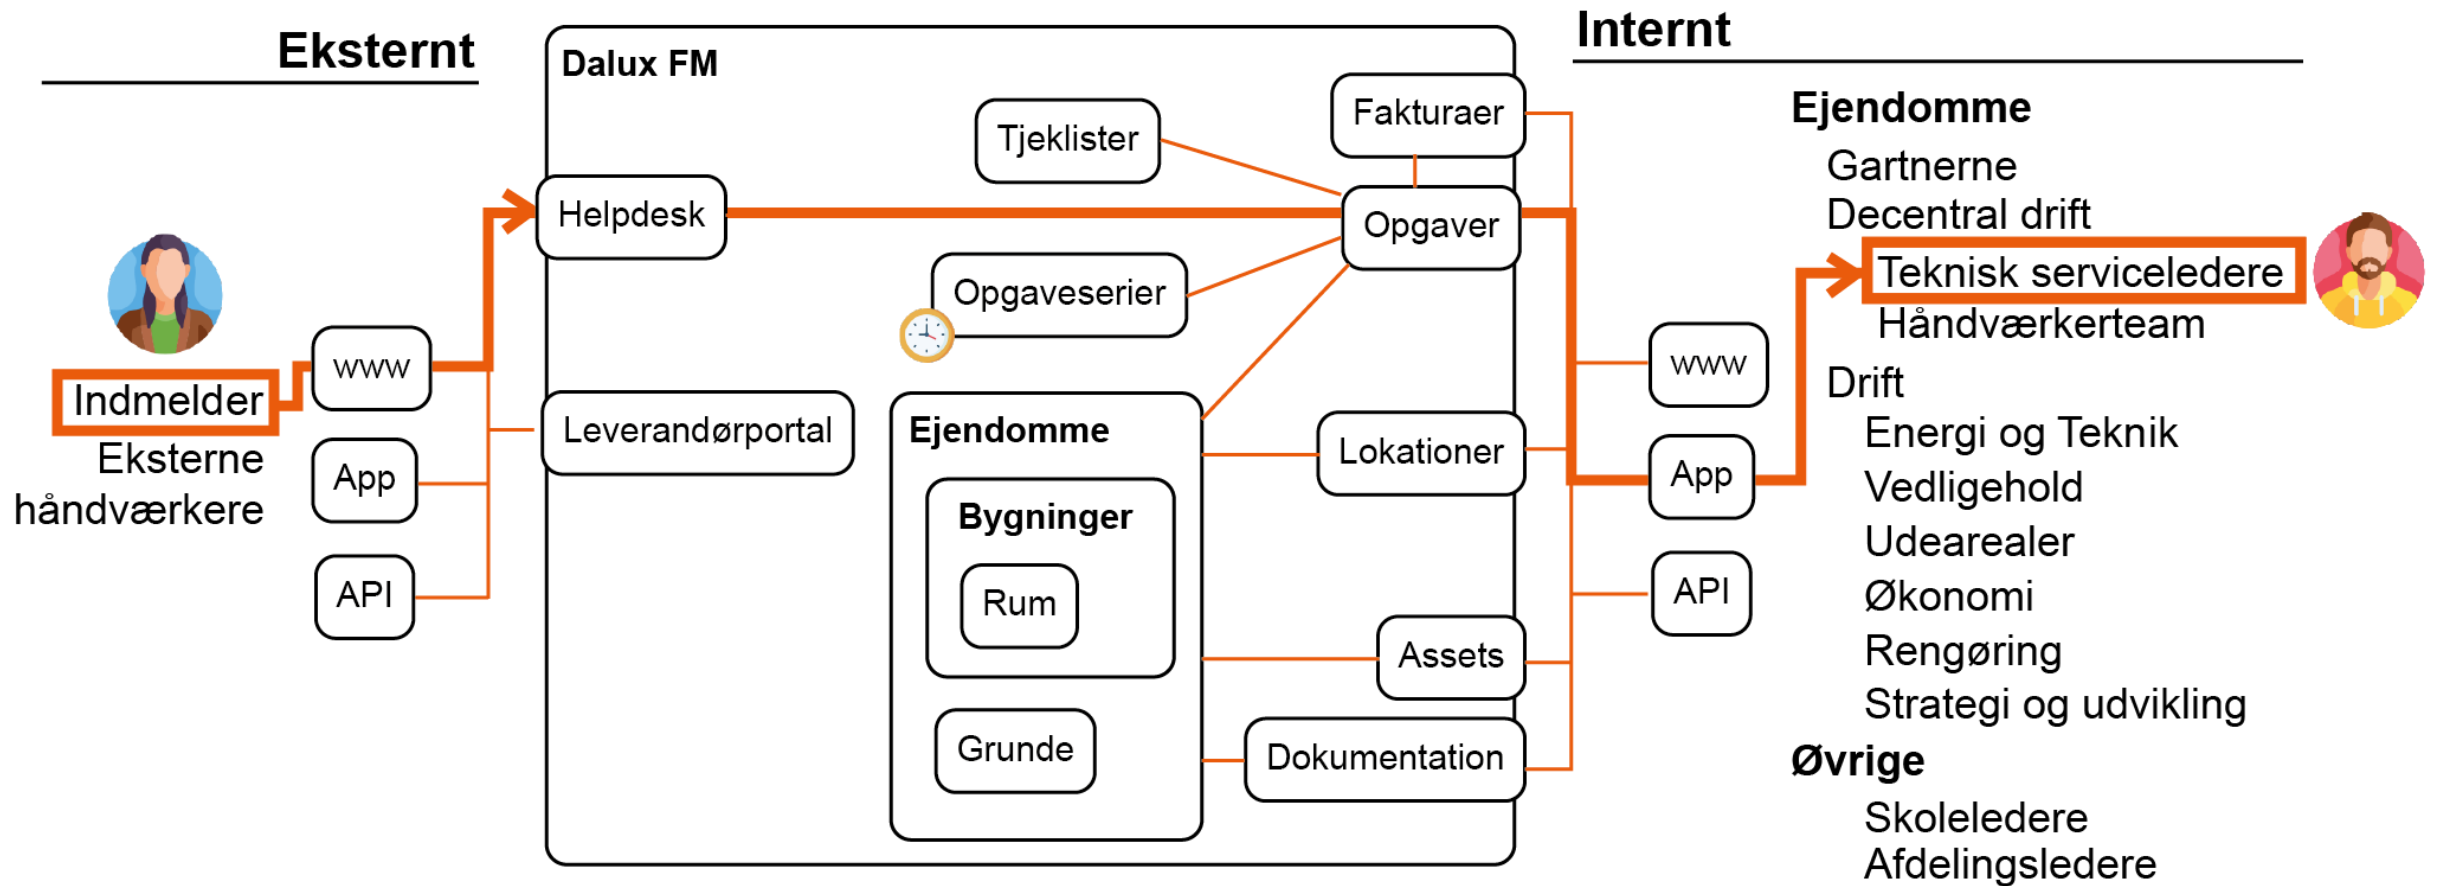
Eksternt

Indmelder
Eksterne håndværkere

www
App
API

Dalux FM

Helpdesk
Tjeklister
Fakturaer
Opgaver
Opgaveserier
Leverandørportal
Ejendomme
Bygninger
Rum
Grunde
Lokationer
Assets
Dokumentation

Internt

www
App
API

Ejendomme
Gartnerne
Decentral drift
Teknisk serviceledere
Håndværkerteam
Drift
Energi og Teknik
Vedligehold
Udearealer
Økonomi
Rengøring
Strategi og udvikling
Øvrige
Skoleledere
Afdelingsledere